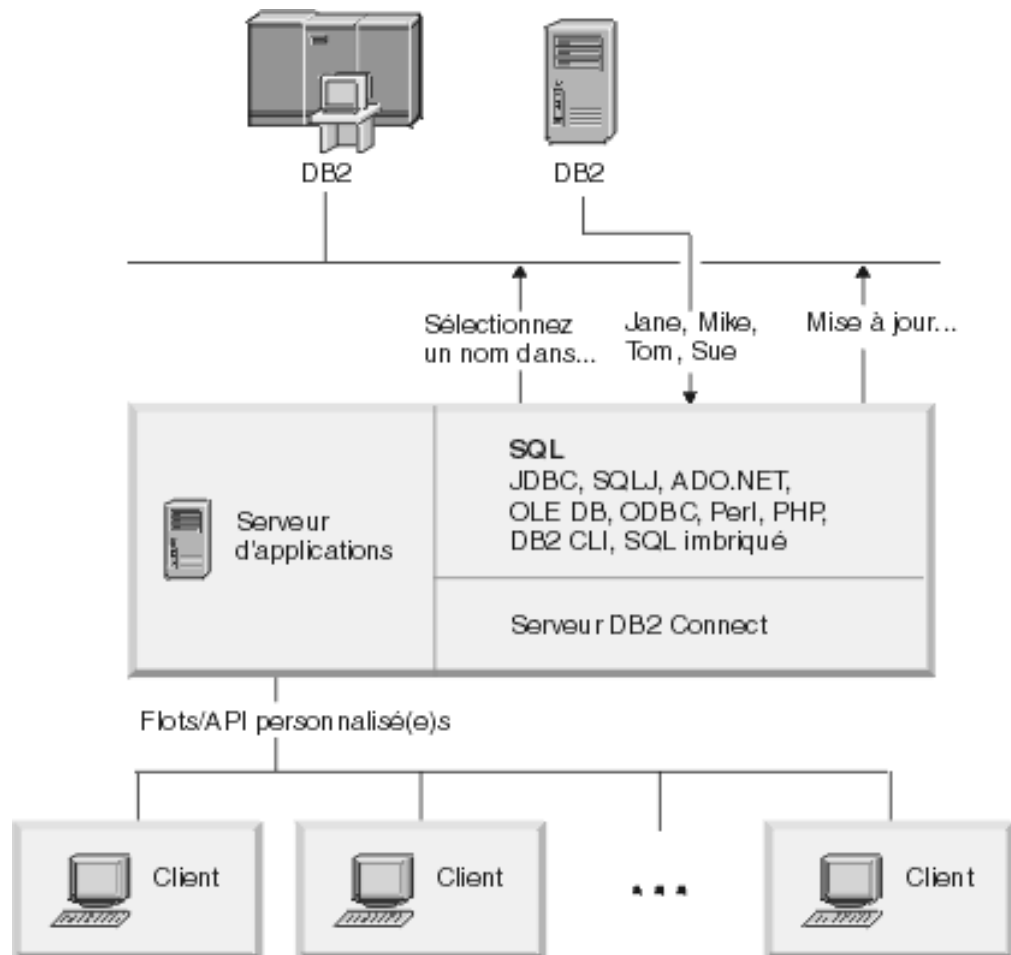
DB2

DB2

Sélectionnez un nom dans...

Jane, Mike, Tom, Sue

Mise à jour...

Serveur d'applications

SQL
JDBC, SQLJ, ADO.NET, OLE DB, ODBC, Perl, PHP, DB2 CLI, SQL imbriqué

Serveur DB2 Connect

Flots/API personnalisé(e)s

Client

Client

...

Client